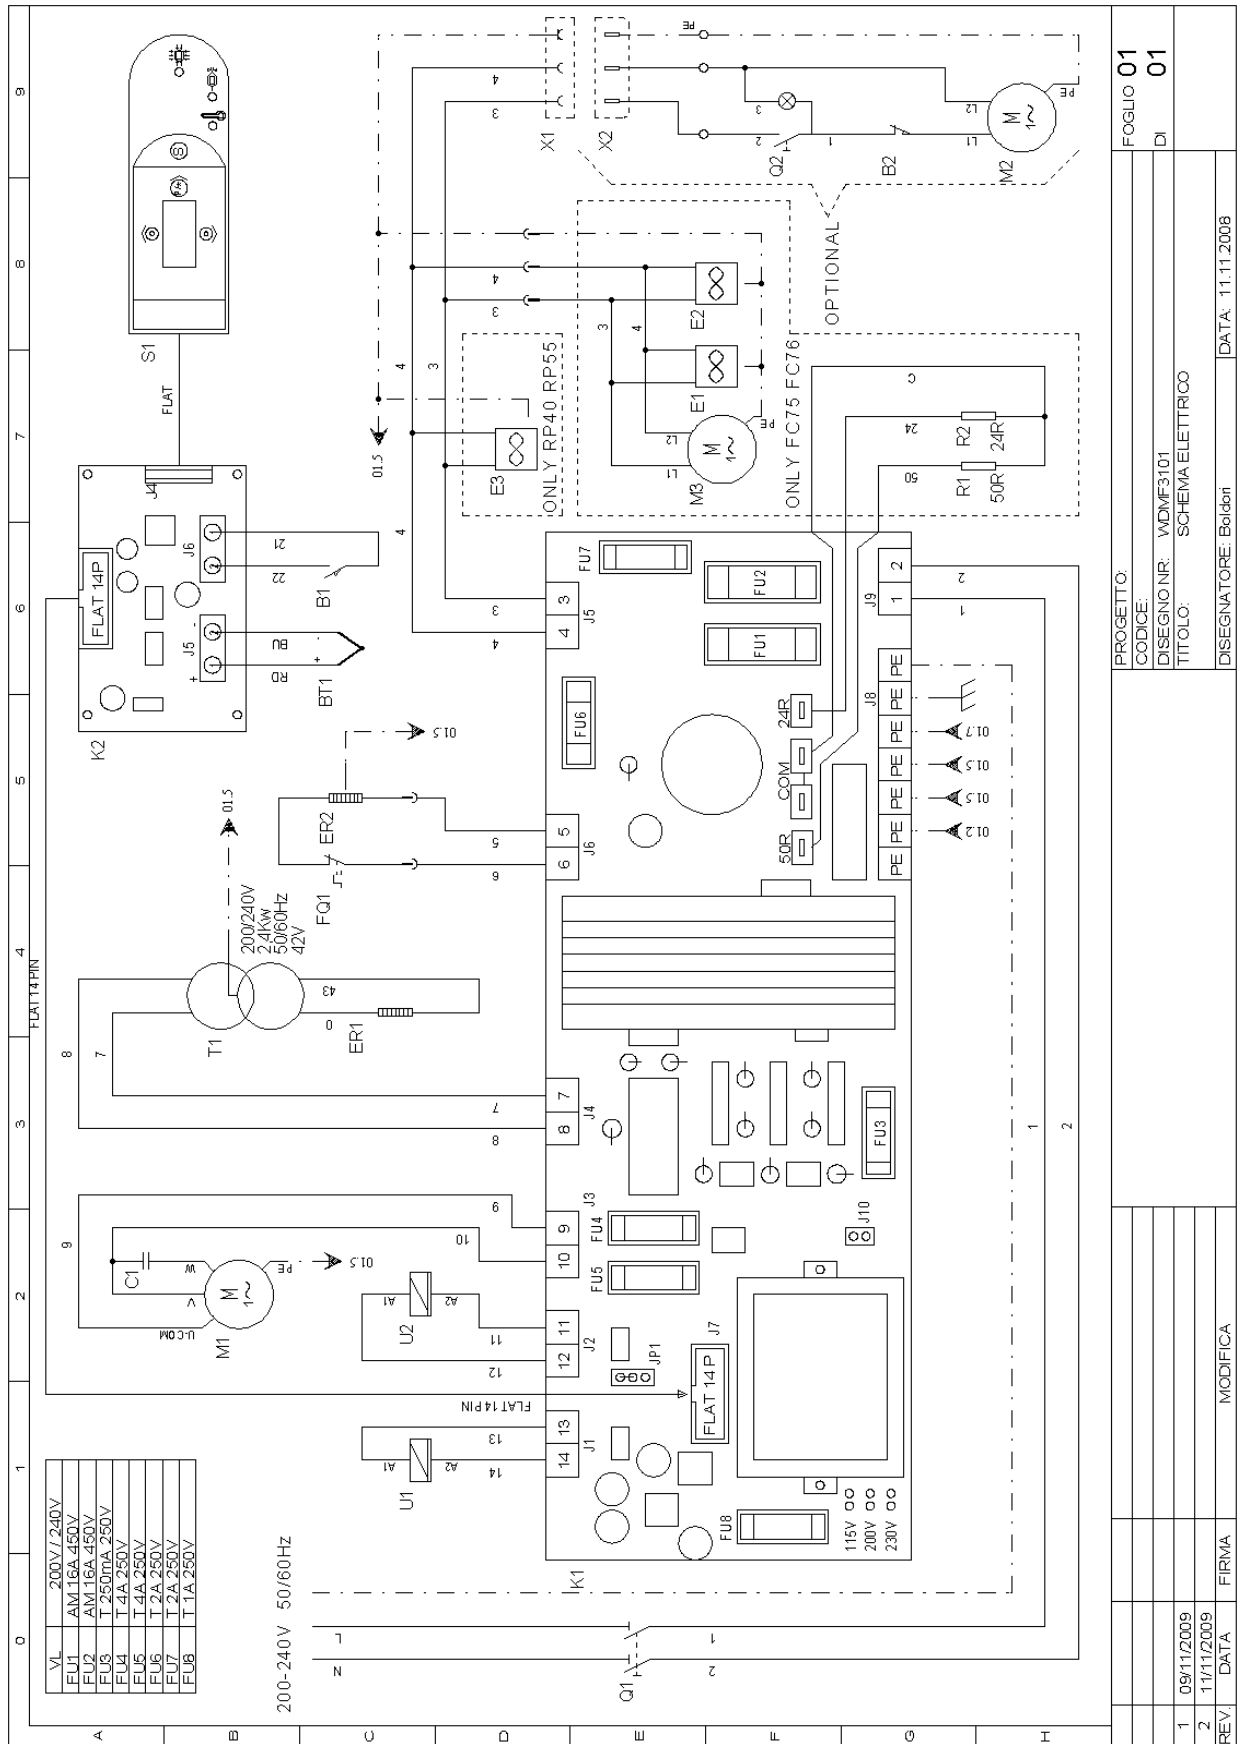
| VL | 200V / 240V |
|---|---|
| FU1 | AM16A 450V |
| FU2 | AM16A 450V |
| FU3 | T 250mA 250V |
| FU4 | T 4A 250V |
| FU5 | T 4A 250V |
| FU6 | T 2A 250V |
| FU7 | T 2A 250V |
| FU8 | T 1A 250V |

200-240V 50/60Hz

N L Q1 1 2

S1 FLAT J4 FLAT 14P J6 J5 21 22 B1 BU RD BT1 K2 + -

FLAT 14 PIN

T1 200/240V 2,4Kw 50/60Hz 42V 8 7 43 0 ER1

FQ1 ER2 5 6 01.5

M1 C1 W V U-COM PE 9 10 01.5

U2 A1 A2 11 12

U1 A1 A2 13 14

K1

X1 X2 PE 4 3 Q2 2 1 B2 M2 L1 L2 PE OPTIONAL

E2 E1 E3 ONLY RP40 RP55 M3 L1 L2 PE 3 4 01.5

ONLY FC75 FC76 R1 50R R2 24R C 24 50

J5 3 4 J6 5 6 J4 7 8 J3 9 10 J2 11 12 J1 13 14 FLAT 14 PIN

FU7 FU2 FU1 FU6 24R COM 50R J8 PE PE PE PE PE PE PE J9 1 2 01.7 01.5 01.5 01.2

FU4 FU5 J10 JP1 J7 FLAT 14 P FU3 FU8 115V 200V 230V

1 2

FOGLIO 01
DI 01

PROGETTO:
CODICE:
DISEGNO NR: WDMF3101
TITOLO: SCHEMA ELETTRICO
DISEGNATORE: Boldori
DATA: 11.11.2008

| REV. | DATA | FIRMA | MODIFICA |
|---|---|---|---|
| 1 | 09/11/2009 | | |
| 2 | 11/11/2009 | | |

0 1 2 3 4 5 6 7 8 9
A B C D E F G H